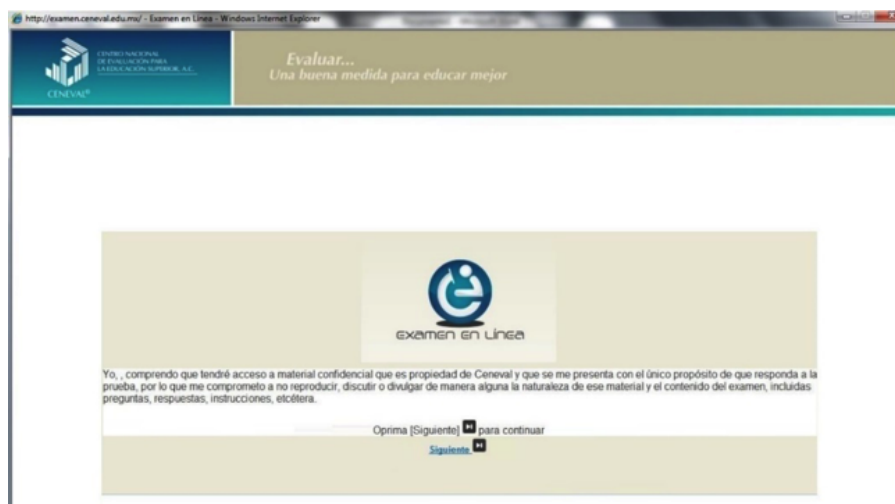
http://examen.ceneval.edu.mx/ - Examen en Línea - Windows Internet Explorer

CENTRO NACIONAL DE EVALUACIÓN PARA LA EDUCACIÓN SUPERIOR, A.C.

CENEVAL®

Evaluar...
Una buena medida para educar mejor

EXAMEN EN LÍNEA

Yo, , comprendo que tendré acceso a material confidencial que es propiedad de Ceneval y que se me presenta con el único propósito de que responda a la prueba, por lo que me comprometo a no reproducir, discutir o divulgar de manera alguna la naturaleza de ese material y el contenido del examen, incluidas preguntas, respuestas, instrucciones, etcétera.

Oprima [Siguiente] para continuar

Siguiente